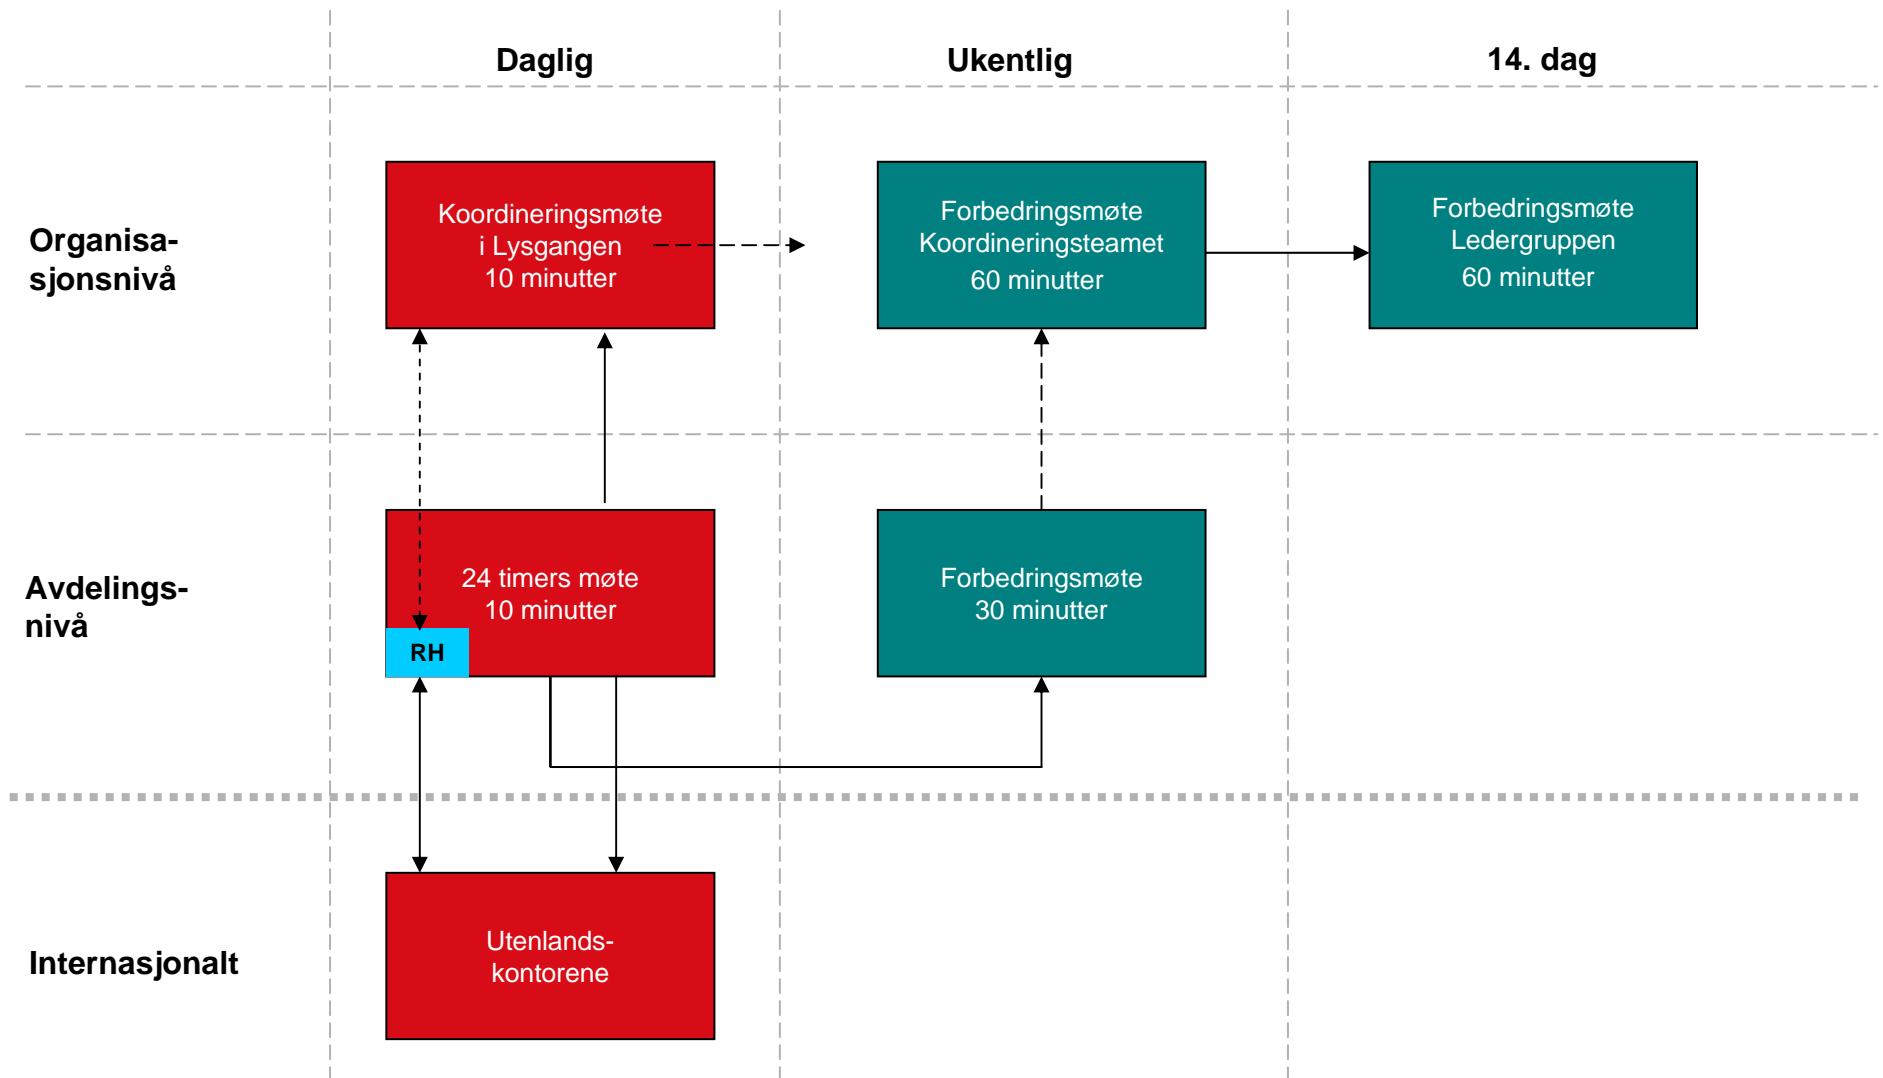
Daglig

Ukentlig

14. dag

Organisasjonsnivå

Koordineringsmøte i Lysgangen 10 minutter

Forbedringsmøte Koordineringsteamet 60 minutter

Forbedringsmøte Ledergruppen 60 minutter

Avdelingsnivå

24 timers møte 10 minutter

RH

Forbedringsmøte 30 minutter

Internasjonalt

Utenlandskontorene